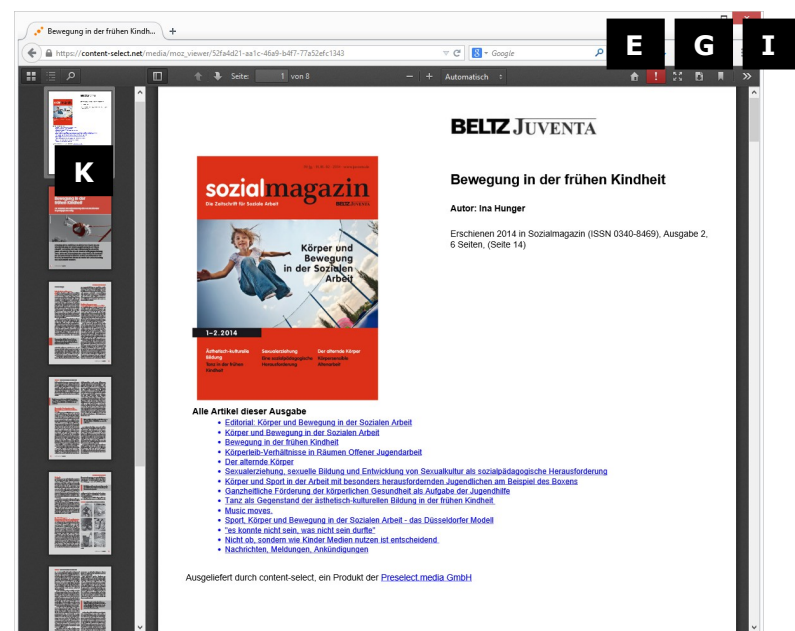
Bewegung in der frühen Kindh... +

https://content-select.net/media/moz_viewer/52fa4d21-aa1c-46a9-b4f7-77a52efc1343

Google

E G I

Seite: 1 von 8

Automatisch

K

BELTZ JUVENTA

sozialmagazin
Die Zeitschrift für Soziale Arbeit

Körper und Bewegung in der Sozialen Arbeit

1–2 2014

Ästhetisch-kulturelle Bildung
Tanz in der frühen Kindheit

Sexualerziehung
Eine sozialpädagogische Herausforderung

Der alternde Körper
Körperleib-Verhältnisse

Bewegung in der frühen Kindheit

Autor: Ina Hunger

Erschienen 2014 in Sozialmagazin (ISSN 0340-8469), Ausgabe 2, 6 Seiten, (Seite 14)

Alle Artikel dieser Ausgabe
- Editorial: Körper und Bewegung in der Sozialen Arbeit
- Körper und Bewegung in der Sozialen Arbeit
- Bewegung in der frühen Kindheit
- Körperleib-Verhältnisse in Räumen Offener Jugendarbeit
- Der alternde Körper
- Sexualerziehung, sexuelle Bildung und Entwicklung von Sexualkultur als sozialpädagogische Herausforderung
- Körper und Sport in der Arbeit mit besonders herausfordernden Jugendlichen am Beispiel des Boxens
- Ganzheitliche Förderung der körperlichen Gesundheit als Aufgabe der Jugendhilfe
- Tanz als Gegenstand der ästhetisch-kulturellen Bildung in der frühen Kindheit
- Music moves.
- Sport, Körper und Bewegung in der Sozialen Arbeit - das Düsseldorfer Modell
- "es konnte nicht sein, was nicht sein durfte"
- Nicht ob, sondern wie Kinder Medien nutzen ist entscheidend
- Nachrichten, Meldungen, Ankündigungen

Ausgeliefert durch content-select, ein Produkt der Preselect.media GmbH